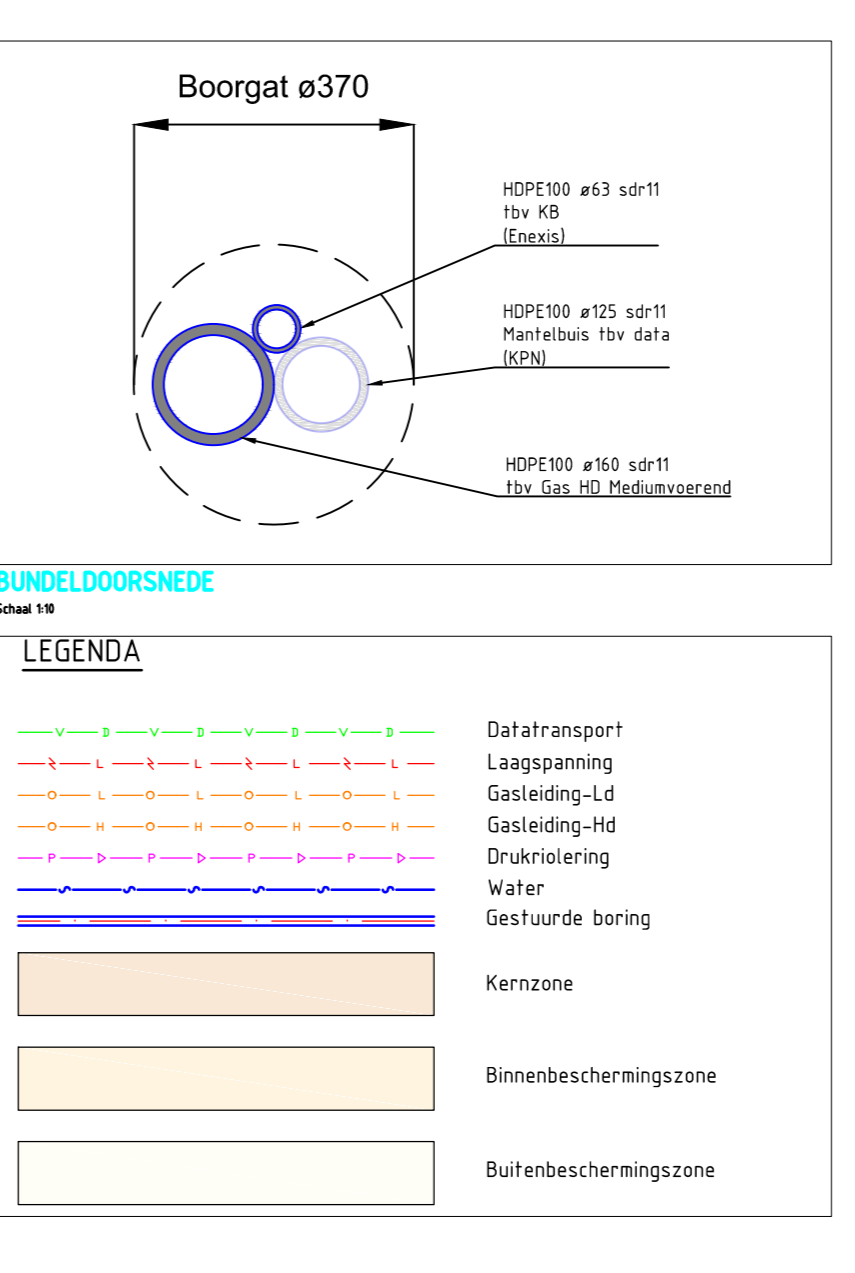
Boorgat ø370

HDPE100 ø63 sdr11
tbv KB
(Enexis)

HDPE100 ø125 sdr11
Mantelbuis tbv data
(KPN)

HDPE100 ø160 sdr11
tbv Gas HD Mediumvoerend

BUNDELDOORSNEDE
Schaal 1:10

LEGENDA

V D V D V D V D
Datatransport

L L L L
Laagspanning

L L L L
Gasleiding-Ld

H H H H
Gasleiding-Hd

P P P P
Drukriolering

Water

Gestuurde boring

Kernzone

Binnenbeschermingszone

Buitenbeschermingszone